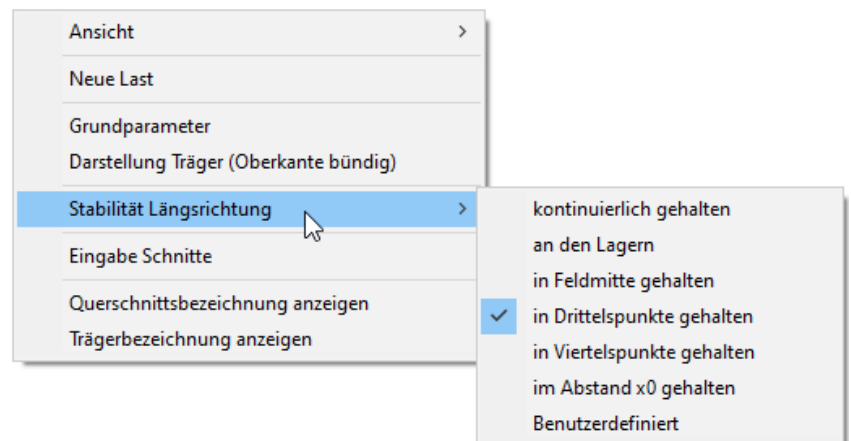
Ansicht >

Neue Last

Grundparameter
Darstellung Träger (Oberkante bündig)

Stabilität Längsrichtung >

Eingabe Schnitte

Querschnittsbezeichnung anzeigen
Trägerbezeichnung anzeigen

kontinuierlich gehalten
an den Lagern
in Feldmitte gehalten
✓ in Drittelspunkte gehalten
in Viertelspunkte gehalten
im Abstand x0 gehalten
Benutzerdefiniert